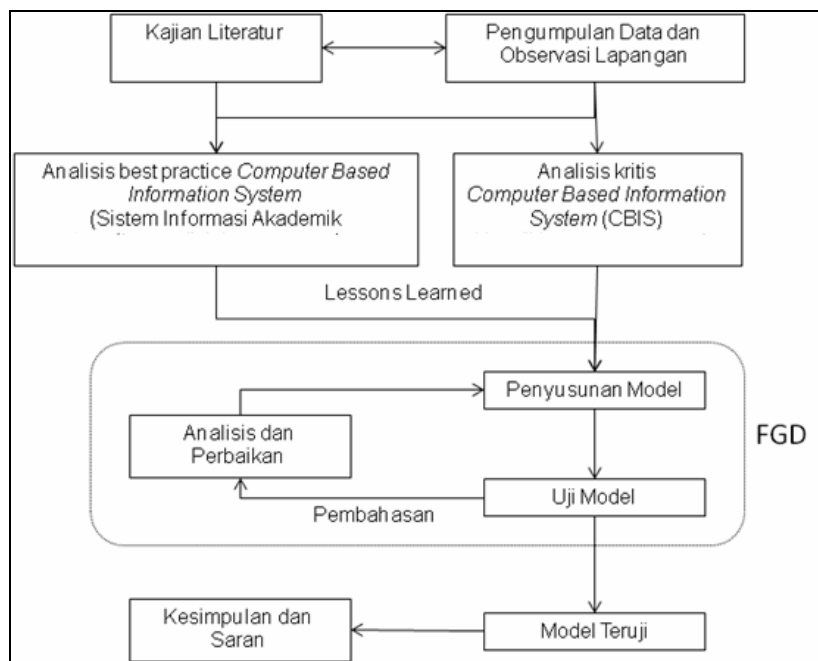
Kajian Literatur

Pengumpulan Data dan Observasi Lapangan

Analisis best practice *Computer Based Information System* (Sistem Informasi Akademik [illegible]

Analisis kritis *Computer Based Information System* (CBIS) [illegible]

Lessons Learned

Penyusunan Model

Analisis dan Perbaikan

FGD

Uji Model

Pembahasan

Kesimpulan dan Saran

Model Teruji